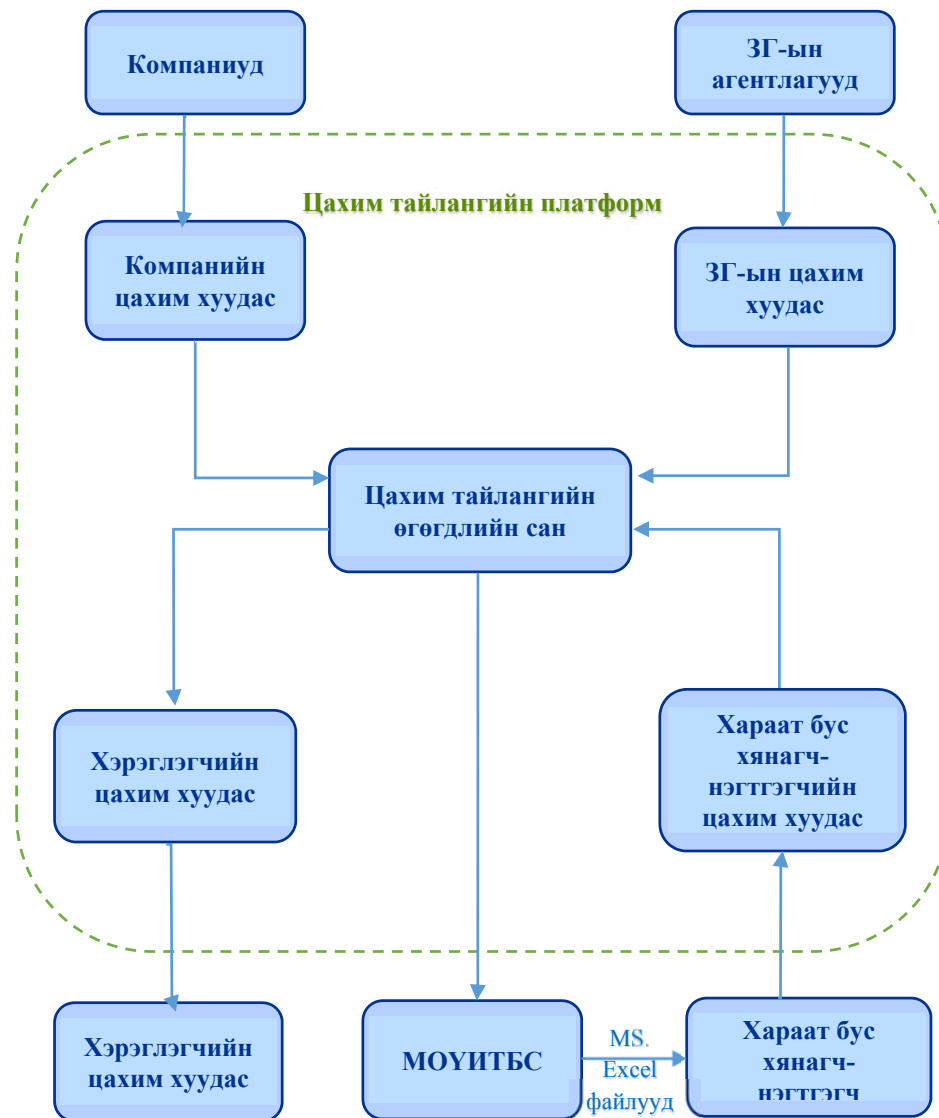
Компаниуд

ЗГ-ын агентлагууд

Цахим тайлангийн платформ

Компанийн цахим хуудас

ЗГ-ын цахим хуудас

Цахим тайлангийн өгөгдлийн сан

Хараат бус хянагч-нэгтгэгчийн цахим хуудас

Хэрэглэгчийн цахим хуудас

Хэрэглэгчийн цахим хуудас

МОҮИТБС

MS. Excel файлууд

Хараат бус хянагч-нэгтгэгч